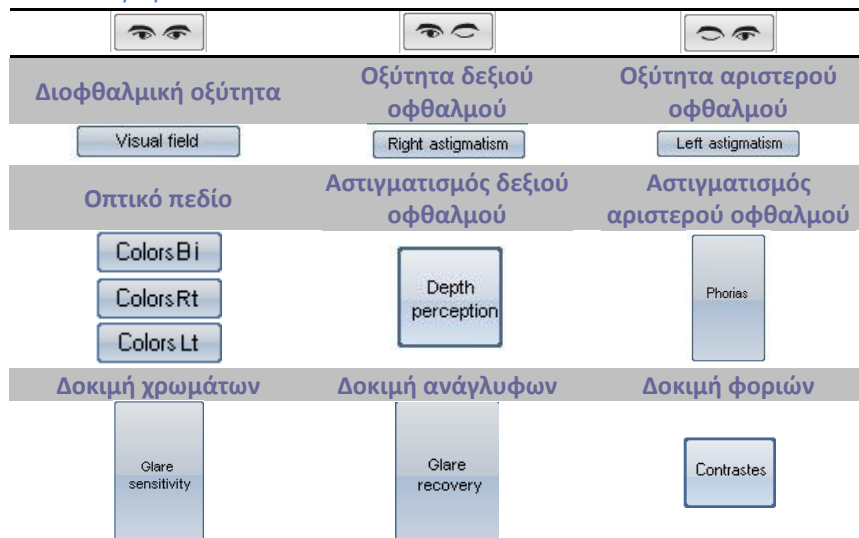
| | | |
|---|---|---|
| Διοφθαλμική οξύτητα | Οξύτητα δεξιού οφθαλμού | Οξύτητα αριστερού οφθαλμού |
| Visual field | Right astigmatism | Left astigmatism |
| Οπτικό πεδίο | Αστιγματισμός δεξιού οφθαλμού | Αστιγματισμός αριστερού οφθαλμού |
| Colors Bi<br>Colors Rt<br>Colors Lt | Depth perception | Phorias |
| Δοκιμή χρωμάτων | Δοκιμή ανάγλυφων | Δοκιμή φοριών |
| Glare sensitivity | Glare recovery | Contrastes |